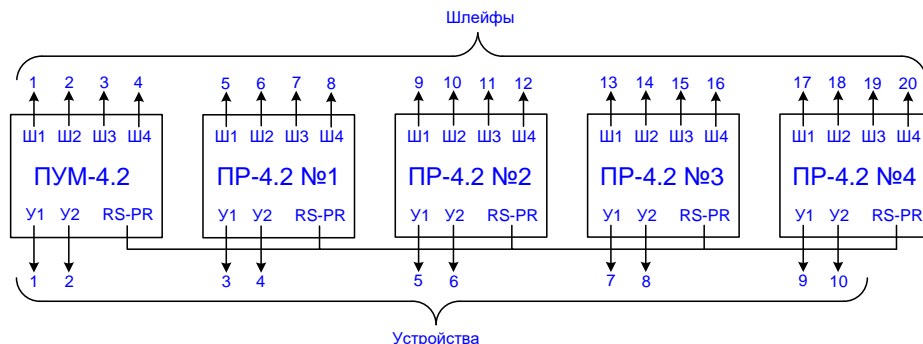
Шлейфы

1 2 3 4
Ш1 Ш2 Ш3 Ш4
ПУМ-4.2
У1 У2 RS-PR
1 2

5 6 7 8
Ш1 Ш2 Ш3 Ш4
ПР-4.2 №1
У1 У2 RS-PR
3 4

9 10 11 12
Ш1 Ш2 Ш3 Ш4
ПР-4.2 №2
У1 У2 RS-PR
5 6

13 14 15 16
Ш1 Ш2 Ш3 Ш4
ПР-4.2 №3
У1 У2 RS-PR
7 8

17 18 19 20
Ш1 Ш2 Ш3 Ш4
ПР-4.2 №4
У1 У2 RS-PR
9 10

Устройства